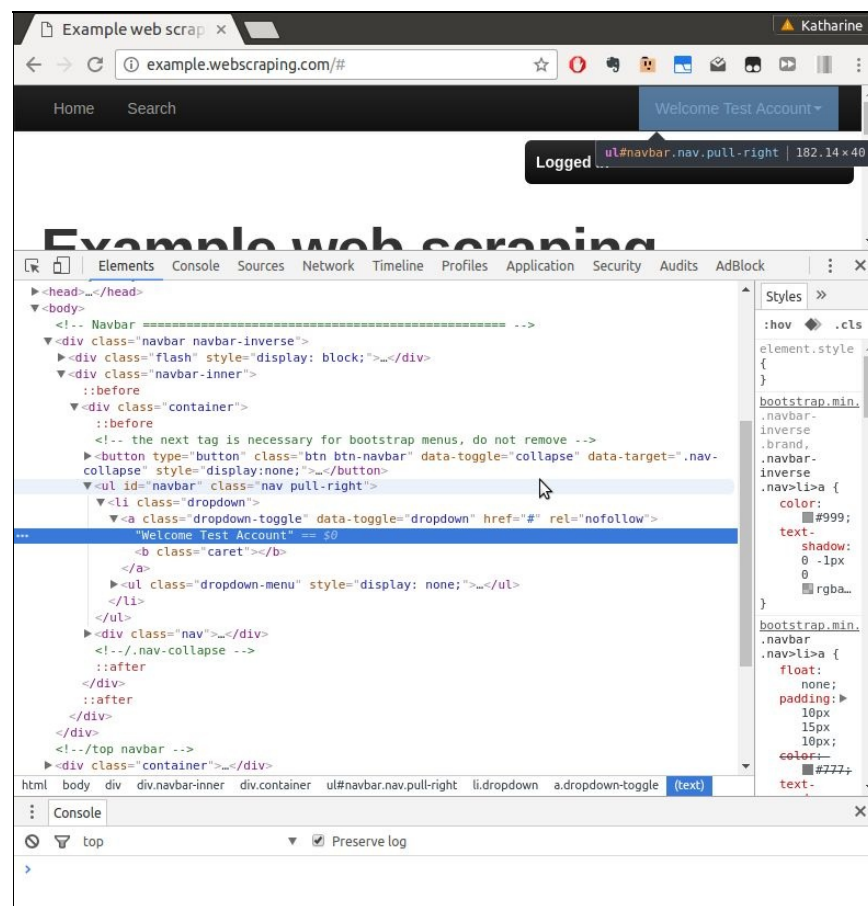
Example web scrap ×
Katharine
example.webscraping.com/#
Home Search
Welcome Test Account
ul#navbar.nav.pull-right | 182.14 × 40
Logged
Example web scraping
Elements Console Sources Network Timeline Profiles Application Security Audits AdBlock
Styles »
:hov .cls
element.style {
}
bootstrap.min.
.navbar-inverse .brand, .navbar-inverse .nav>li>a {
color: #999;
text-shadow: 0 -1px 0 rgba…
}
bootstrap.min.
.navbar .nav>li>a {
float: none;
padding: 10px 15px 10px;
color: #777;
text-
▶<head>…</head>
▼<body>
<!-- Navbar ================================================== -->
▼<div class="navbar navbar-inverse">
▶<div class="flash" style="display: block;">…</div>
▼<div class="navbar-inner">
::before
▼<div class="container">
::before
<!-- the next tag is necessary for bootstrap menus, do not remove -->
▶<button type="button" class="btn btn-navbar" data-toggle="collapse" data-target=".nav-collapse" style="display:none;">…</button>
▼<ul id="navbar" class="nav pull-right">
▼<li class="dropdown">
▼<a class="dropdown-toggle" data-toggle="dropdown" href="#" rel="nofollow">
"Welcome Test Account" == $0
<b class="caret"></b>
</a>
▶<ul class="dropdown-menu" style="display: none;">…</ul>
</li>
</ul>
▶<div class="nav">…</div>
<!--/.nav-collapse -->
::after
</div>
::after
</div>
</div>
<!--/top navbar -->
▶<div class="container">…</div>
html body div div.navbar-inner div.container ul#navbar.nav.pull-right li.dropdown a.dropdown-toggle (text)
Console
top Preserve log
>